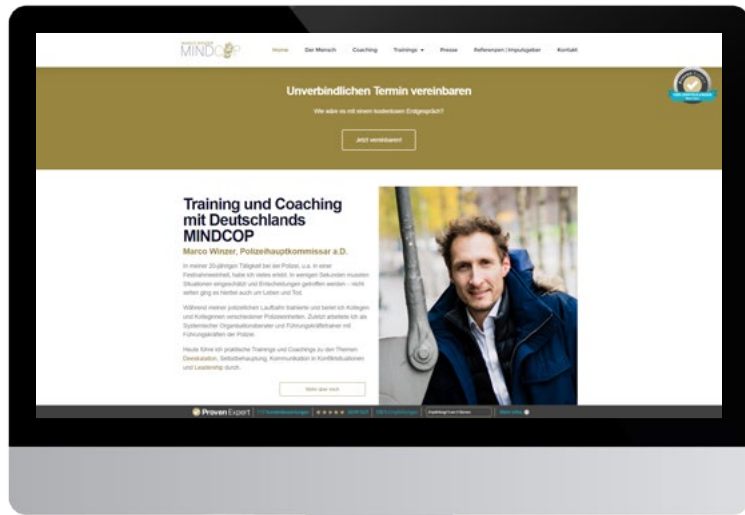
MINDCOP

Home Der Mensch Coaching Trainings Presse Referenzen | Impulsgeber Kontakt

Unverbindlichen Termin vereinbaren

Wie wäre es mit einem kostenlosen Erstgespräch?

Jetzt vereinbaren!

Training und Coaching mit Deutschlands MINDCOP

Marco Winzer, Polizeihauptkommissar a.D.

In meiner 20-jährigen Tätigkeit bei der Polizei, u.a. in einer Festnahmeeinheit, habe ich vieles erlebt. In wenigen Sekunden mussten Situationen eingeschätzt und Entscheidungen getroffen werden – nicht selten ging es hierbei auch um Leben und Tod.

Während meiner polizeilichen Laufbahn trainierte und beriet ich Kollegen und Kolleginnen verschiedener Polizeieinheiten. Zuletzt arbeitete ich als Systemischer Organisationsberater und Führungskräftetrainer mit Führungskräften der Polizei.

Heute führe ich praktische Trainings und Coachings zu den Themen Deeskalation, Selbstbehauptung, Kommunikation in Konfliktsituationen und Leadership durch.

Mehr über mich

Proven Expert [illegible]